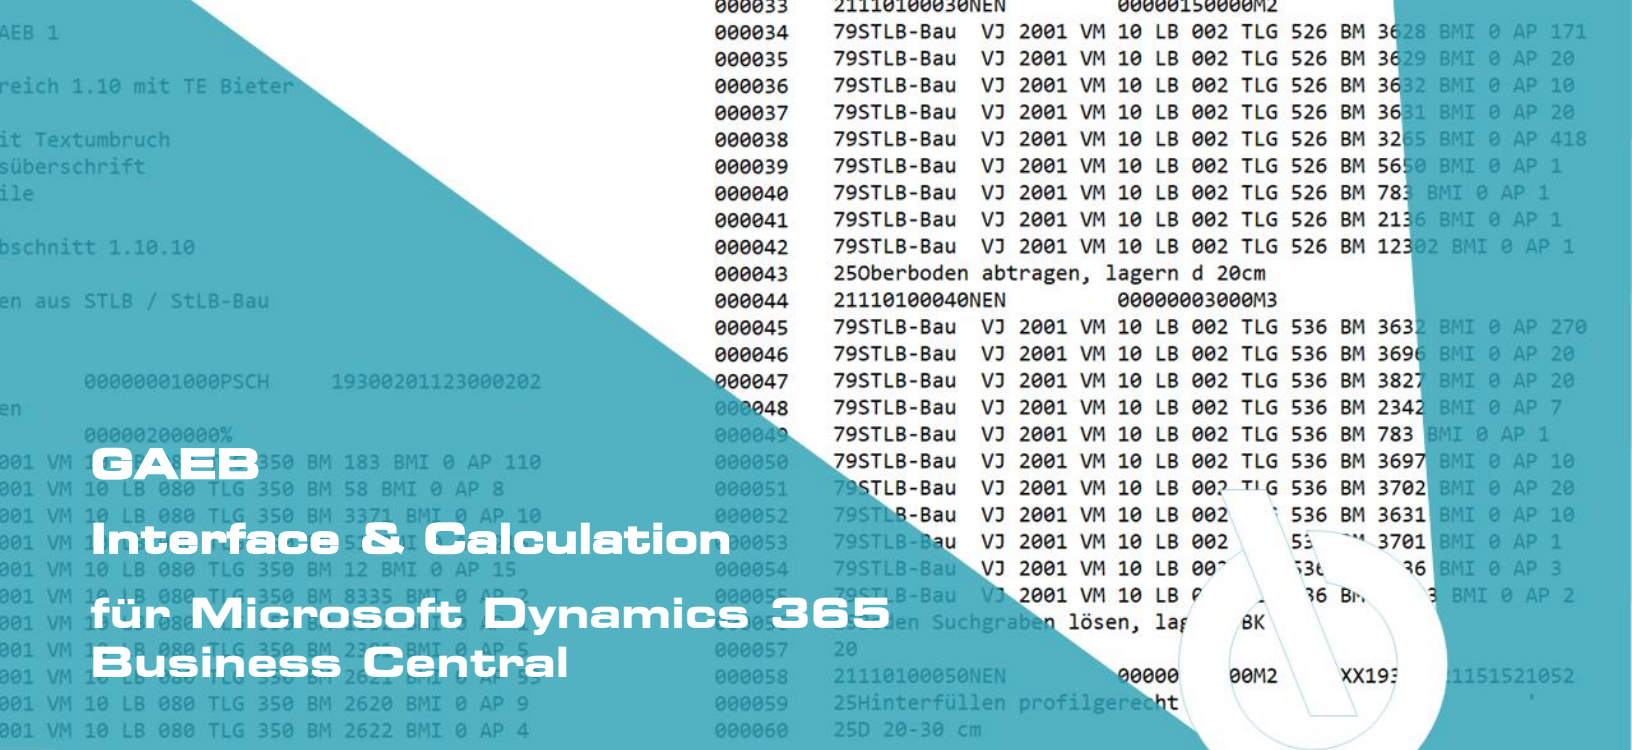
GAEB

Interface & Calculation

für Microsoft Dynamics 365 Business Central

AEB 1

reich 1.10 mit TE Bieter

it Textumbruch
süberschrift
ile

bschnitt 1.10.10

en aus STLB / StLB-Bau

00000001000PSCH 19300201123000202
en
00000200000%
001 VM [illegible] 350 BM 183 BMI 0 AP 110
001 VM 10 LB 080 TLG 350 BM 58 BMI 0 AP 8
001 VM 10 LB 080 TLG 350 BM 3371 BMI 0 AP 10
001 VM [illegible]
001 VM 10 LB 080 TLG 350 BM 12 BMI 0 AP 15
001 VM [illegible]
001 VM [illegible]
001 VM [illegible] 080 TLG 350 BM 2321 BMI 0 AP 5
001 VM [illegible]
001 VM 10 LB 080 TLG 350 BM 2620 BMI 0 AP 9
001 VM 10 LB 080 TLG 350 BM 2622 BMI 0 AP 4

000033 21110100030NEN 00000150000M2
000034 79STLB-Bau VJ 2001 VM 10 LB 002 TLG 526 BM 3628 BMI 0 AP 171
000035 79STLB-Bau VJ 2001 VM 10 LB 002 TLG 526 BM 3629 BMI 0 AP 20
000036 79STLB-Bau VJ 2001 VM 10 LB 002 TLG 526 BM 3632 BMI 0 AP 10
000037 79STLB-Bau VJ 2001 VM 10 LB 002 TLG 526 BM 3631 BMI 0 AP 20
000038 79STLB-Bau VJ 2001 VM 10 LB 002 TLG 526 BM 3265 BMI 0 AP 418
000039 79STLB-Bau VJ 2001 VM 10 LB 002 TLG 526 BM 5650 BMI 0 AP 1
000040 79STLB-Bau VJ 2001 VM 10 LB 002 TLG 526 BM 783 BMI 0 AP 1
000041 79STLB-Bau VJ 2001 VM 10 LB 002 TLG 526 BM 2136 BMI 0 AP 1
000042 79STLB-Bau VJ 2001 VM 10 LB 002 TLG 526 BM 12302 BMI 0 AP 1
000043 25Oberboden abtragen, lagern d 20cm
000044 21110100040NEN 00000003000M3
000045 79STLB-Bau VJ 2001 VM 10 LB 002 TLG 536 BM 3632 BMI 0 AP 270
000046 79STLB-Bau VJ 2001 VM 10 LB 002 TLG 536 BM 3696 BMI 0 AP 20
000047 79STLB-Bau VJ 2001 VM 10 LB 002 TLG 536 BM 3827 BMI 0 AP 20
000048 79STLB-Bau VJ 2001 VM 10 LB 002 TLG 536 BM 2342 BMI 0 AP 7
000049 79STLB-Bau VJ 2001 VM 10 LB 002 TLG 536 BM 783 BMI 0 AP 1
000050 79STLB-Bau VJ 2001 VM 10 LB 002 TLG 536 BM 3697 BMI 0 AP 10
000051 79STLB-Bau VJ 2001 VM 10 LB 002 TLG 536 BM 3702 BMI 0 AP 20
000052 79STLB-Bau VJ 2001 VM 10 LB 002 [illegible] 536 BM 3631 BMI 0 AP 10
000053 79STLB-Bau VJ 2001 VM 10 LB 002 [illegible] 3701 BMI 0 AP 1
000054 79STLB-Bau VJ 2001 VM 10 LB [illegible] BMI 0 AP 3
000055 79STLB-Bau VJ 2001 VM 10 LB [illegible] BMI 0 AP 2
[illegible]en Suchgraben lösen, la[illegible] BK
000057 20
000058 21110100050NEN 00000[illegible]00M2 XX19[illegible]1151521052
000059 25Hinterfüllen profilgerecht
000060 25D 20-30 cm